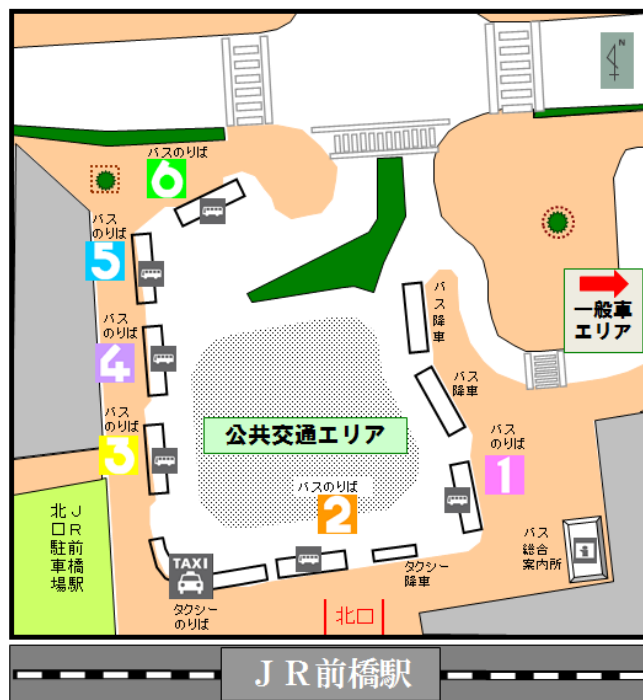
N

バスのりば
6

バス
のりば
5

バス
のりば
4

バス
のりば
3

バス
降車

バス
降車

一般車
エリア

公共交通エリア

バス
のりば
1

バスのりば
2

北口
JR
前橋
駐車場

TAXI
タクシー
のりば

タクシー
降車

バス
総合
案内所

北口

JR前橋駅